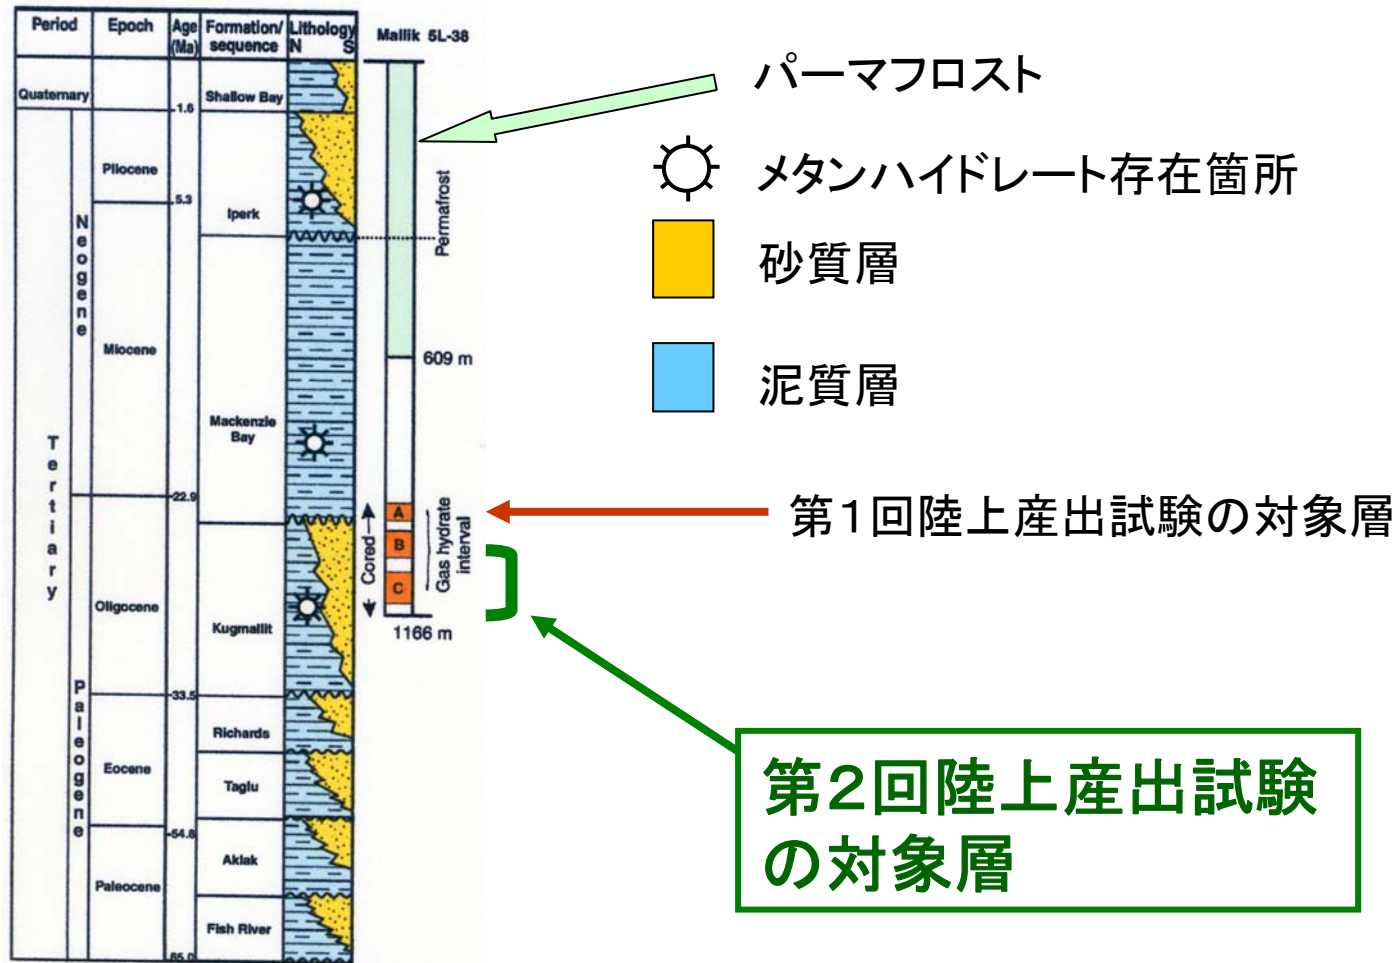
| Period | Epoch | Age (Ma) | Formation/ sequence | Lithology N S |
|---|---|---|---|---|
| Quaternary | | 1.6 | Shallow Bay | |
| Tertiary Neogene | Pliocene | 5.3 | Iperk | |
| | Miocene | 22.9 | Mackenzie Bay | |
| Paleogene | Oligocene | 33.5 | Kugmallit | |
| | Eocene | | Richards | |
| | | 54.8 | Taglu | |
| | Paleocene | | Aklak | |
| | | 65.0 | Fish River | |

Mallik 5L-38

Permafrost

609 m

Cored

Gas hydrate interval

A
B
C

1166 m

パーマフロスト

メタンハイドレート存在箇所

砂質層

泥質層

第１回陸上産出試験の対象層

第2回陸上産出試験の対象層